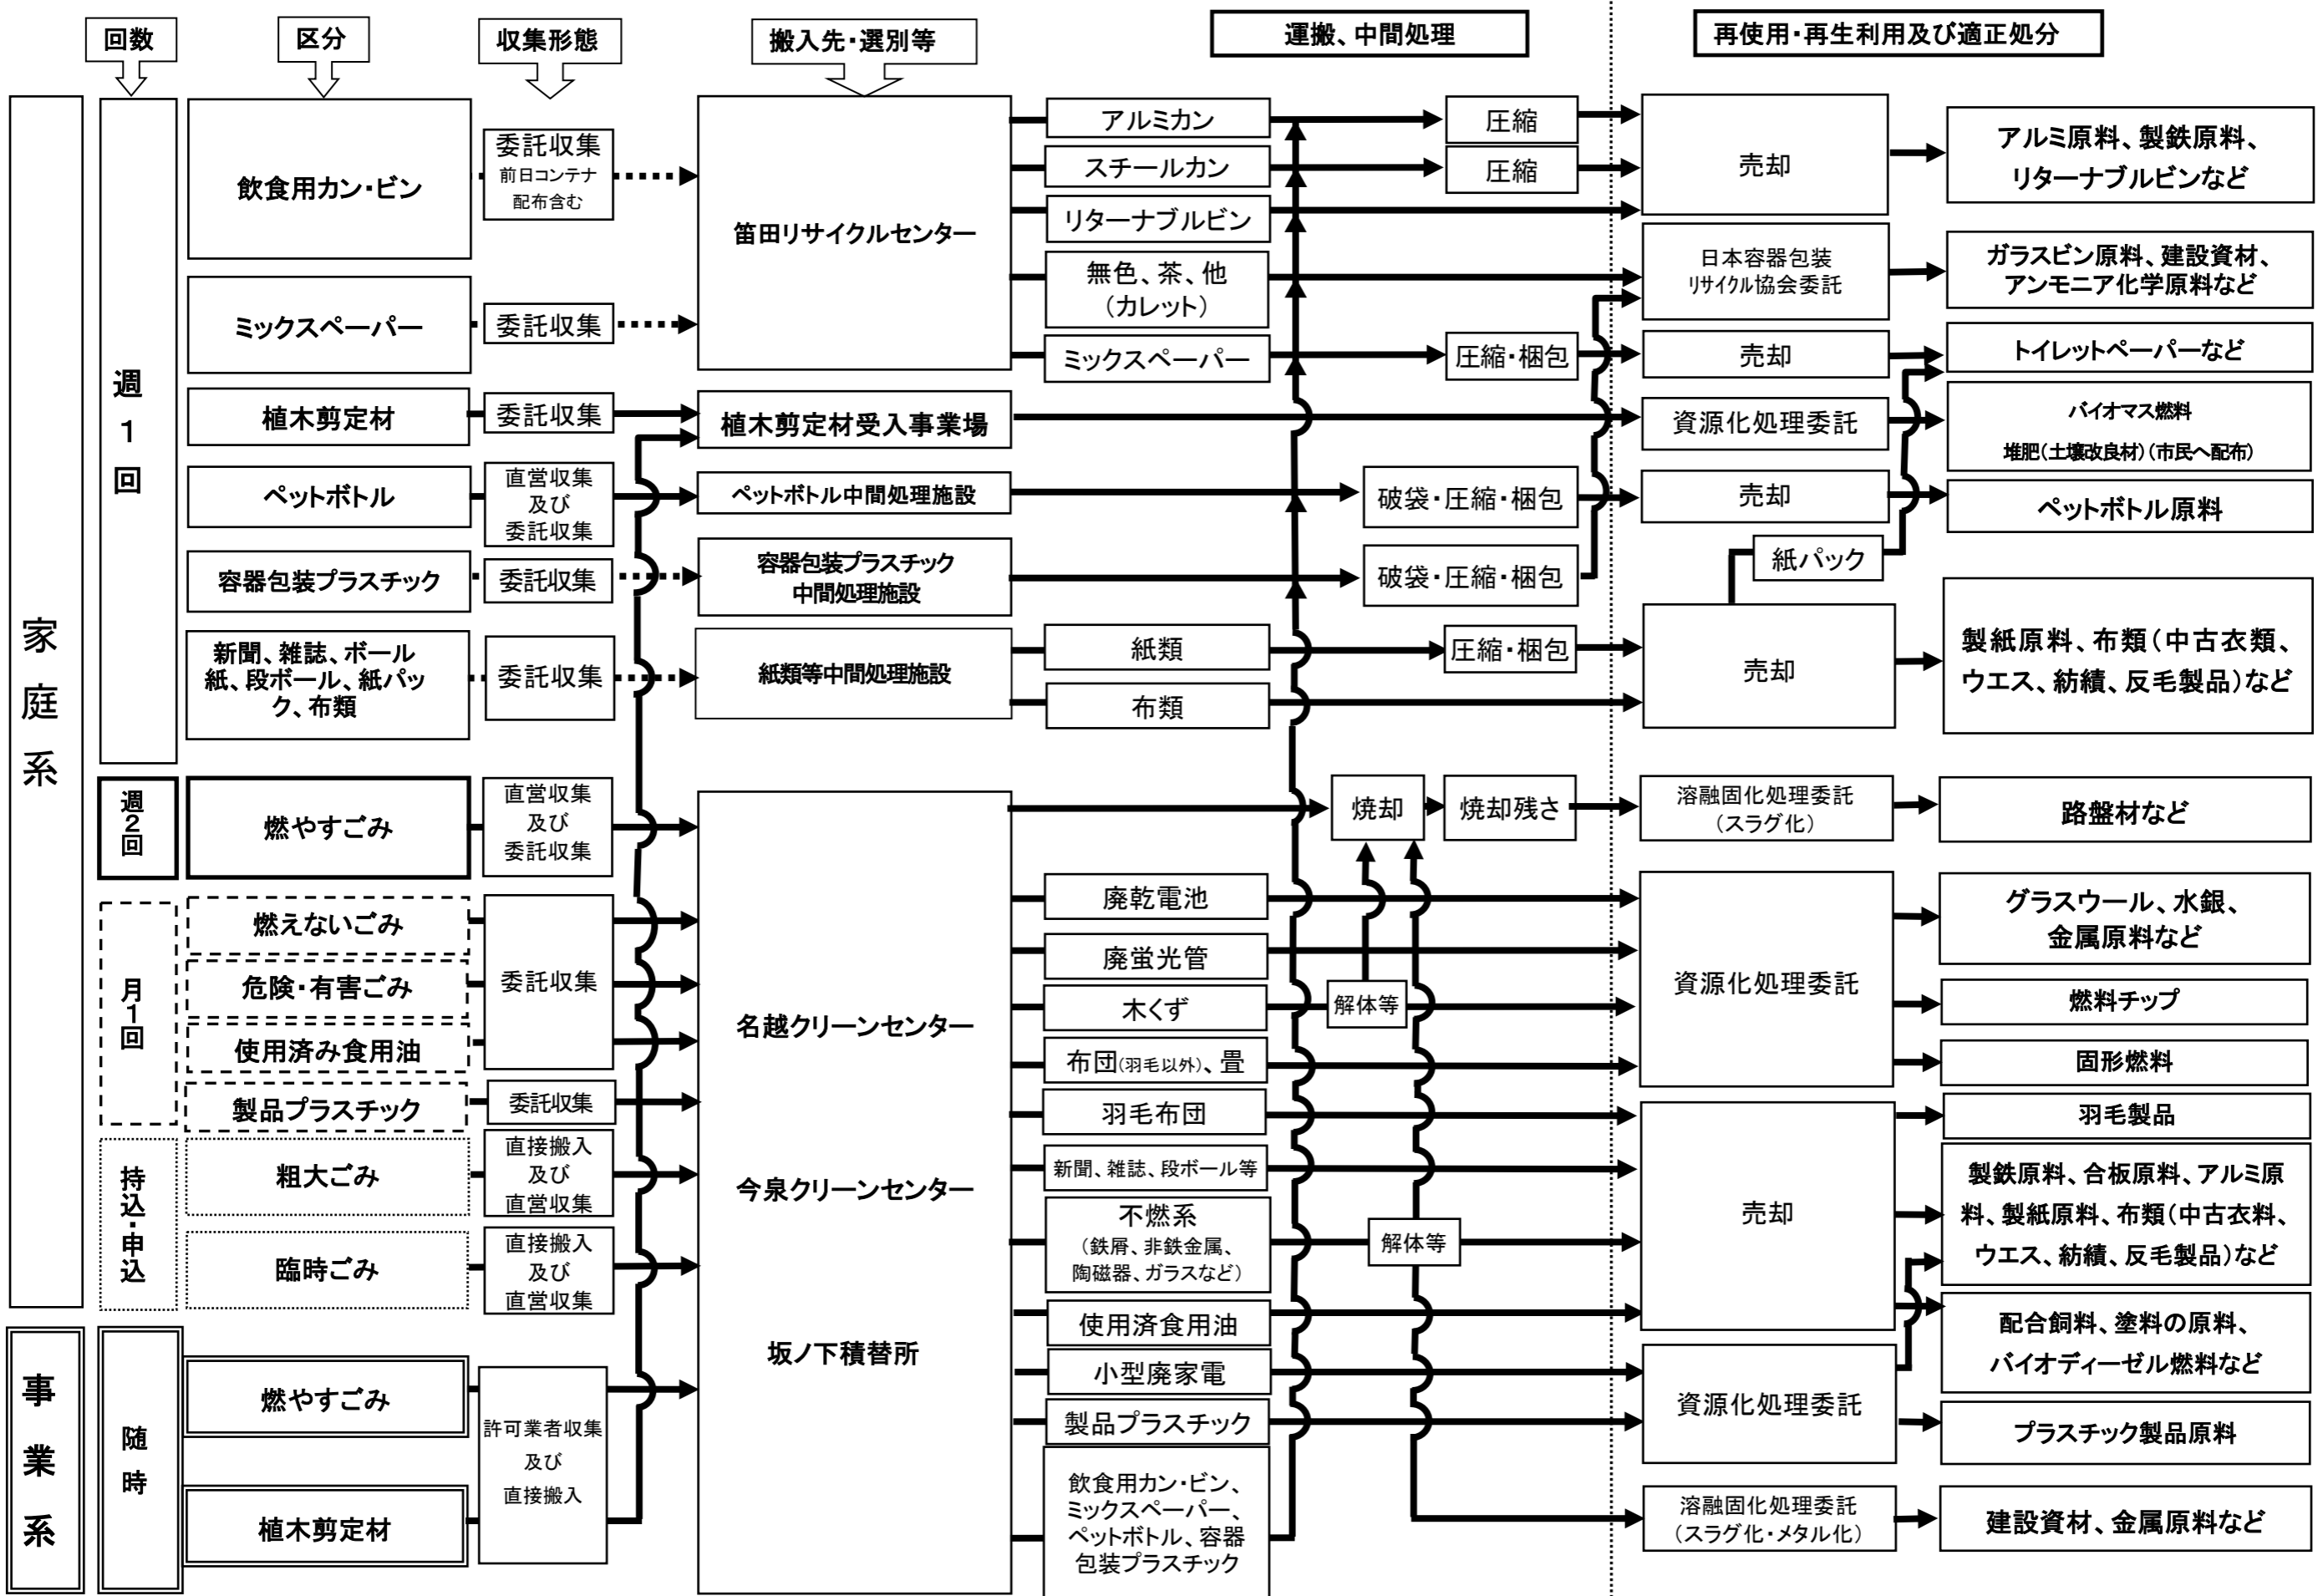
回数

区分

収集形態

搬入先・選別等

運搬、中間処理

再使用・再生利用及び適正処分

家庭系

週1回

飲食用カン・ビン

委託収集
前日コンテナ配布含む

笹田リサイクルセンター

アルミカン

スチールカン

リターナブルビン

無色、茶、他（カレット）

ミックスペーパー

圧縮

圧縮

売却

アルミ原料、製鉄原料、リターナブルビンなど

日本容器包装リサイクル協会委託

ガラスビン原料、建設資材、アンモニア化学原料など

ミックスペーパー

委託収集

圧縮・梱包

売却

トイレットペーパーなど

植木剪定材

委託収集

植木剪定材受入事業場

資源化処理委託

バイオマス燃料
堆肥(土壌改良材)(市民へ配布)

ペットボトル

直営収集及び委託収集

ペットボトル中間処理施設

破袋・圧縮・梱包

売却

ペットボトル原料

容器包装プラスチック

委託収集

容器包装プラスチック中間処理施設

破袋・圧縮・梱包

紙パック

新聞、雑誌、ボール紙、段ボール、紙パック、布類

委託収集

紙類等中間処理施設

紙類

布類

圧縮・梱包

売却

製紙原料、布類（中古衣類、ウエス、紡績、反毛製品）など

週2回

燃やすごみ

直営収集及び委託収集

焼却

焼却残さ

溶融固化処理委託（スラグ化）

路盤材など

月1回

燃えないごみ

危険・有害ごみ

使用済み食用油

製品プラスチック

委託収集

委託収集

名越クリーンセンター

今泉クリーンセンター

坂ノ下積替所

廃乾電池

廃蛍光管

木くず

布団(羽毛以外)、畳

羽毛布団

新聞、雑誌、段ボール等

不燃系（鉄屑、非鉄金属、陶磁器、ガラスなど）

使用済食用油

小型廃家電

製品プラスチック

飲食用カン・ビン、ミックスペーパー、ペットボトル、容器包装プラスチック

解体等

解体等

資源化処理委託

グラスウール、水銀、金属原料など

燃料チップ

固形燃料

羽毛製品

売却

製鉄原料、合板原料、アルミ原料、製紙原料、布類（中古衣料、ウエス、紡績、反毛製品）など

配合飼料、塗料の原料、バイオディーゼル燃料など

資源化処理委託

プラスチック製品原料

溶融固化処理委託（スラグ化・メタル化）

建設資材、金属原料など

持込・申込

粗大ごみ

直接搬入及び直営収集

臨時ごみ

直接搬入及び直営収集

事業系

随時

燃やすごみ

植木剪定材

許可業者収集及び直接搬入